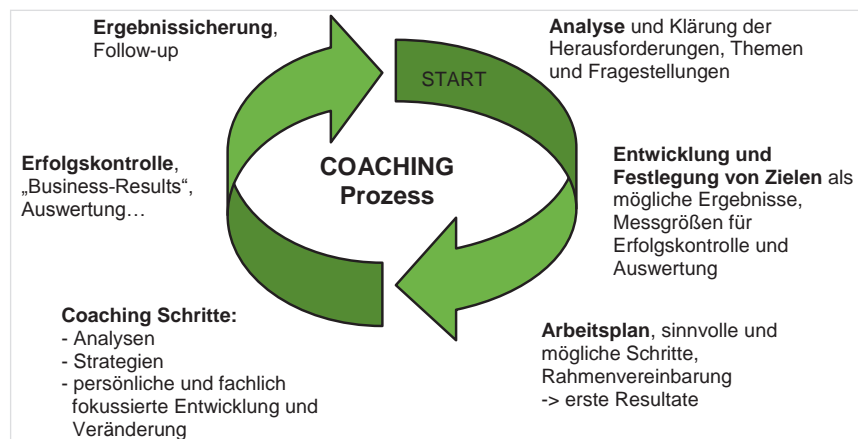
**Ergebnissicherung**, Follow-up

START

**Analyse** und Klärung der Herausforderungen, Themen und Fragestellungen

**COACHING Prozess**

**Erfolgskontrolle**, „Business-Results“, Auswertung…

**Entwicklung und Festlegung von Zielen** als mögliche Ergebnisse, Messgrößen für Erfolgskontrolle und Auswertung

**Coaching Schritte:**
- Analysen
- Strategien
- persönliche und fachlich fokussierte Entwicklung und Veränderung

**Arbeitsplan**, sinnvolle und mögliche Schritte, Rahmenvereinbarung
-> erste Resultate